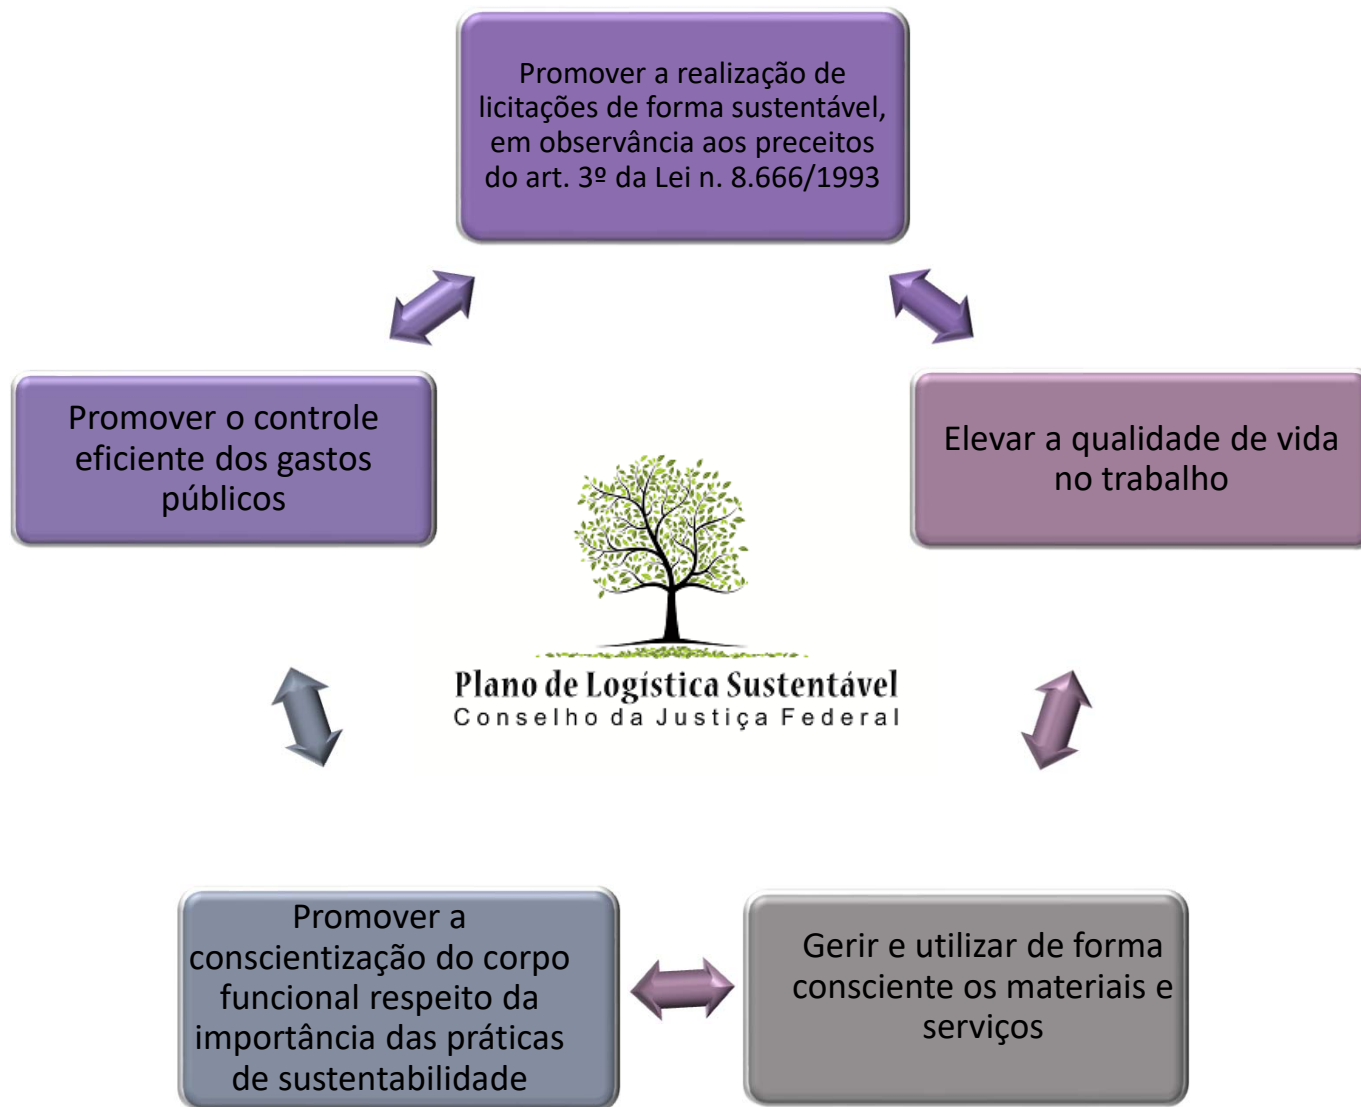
Promover a realização de licitações de forma sustentável, em observância aos preceitos do art. 3º da Lei n. 8.666/1993

Promover o controle eficiente dos gastos públicos

Elevar a qualidade de vida no trabalho

Plano de Logística Sustentável
Conselho da Justiça Federal

Promover a conscientização do corpo funcional respeito da importância das práticas de sustentabilidade

Gerir e utilizar de forma consciente os materiais e serviços